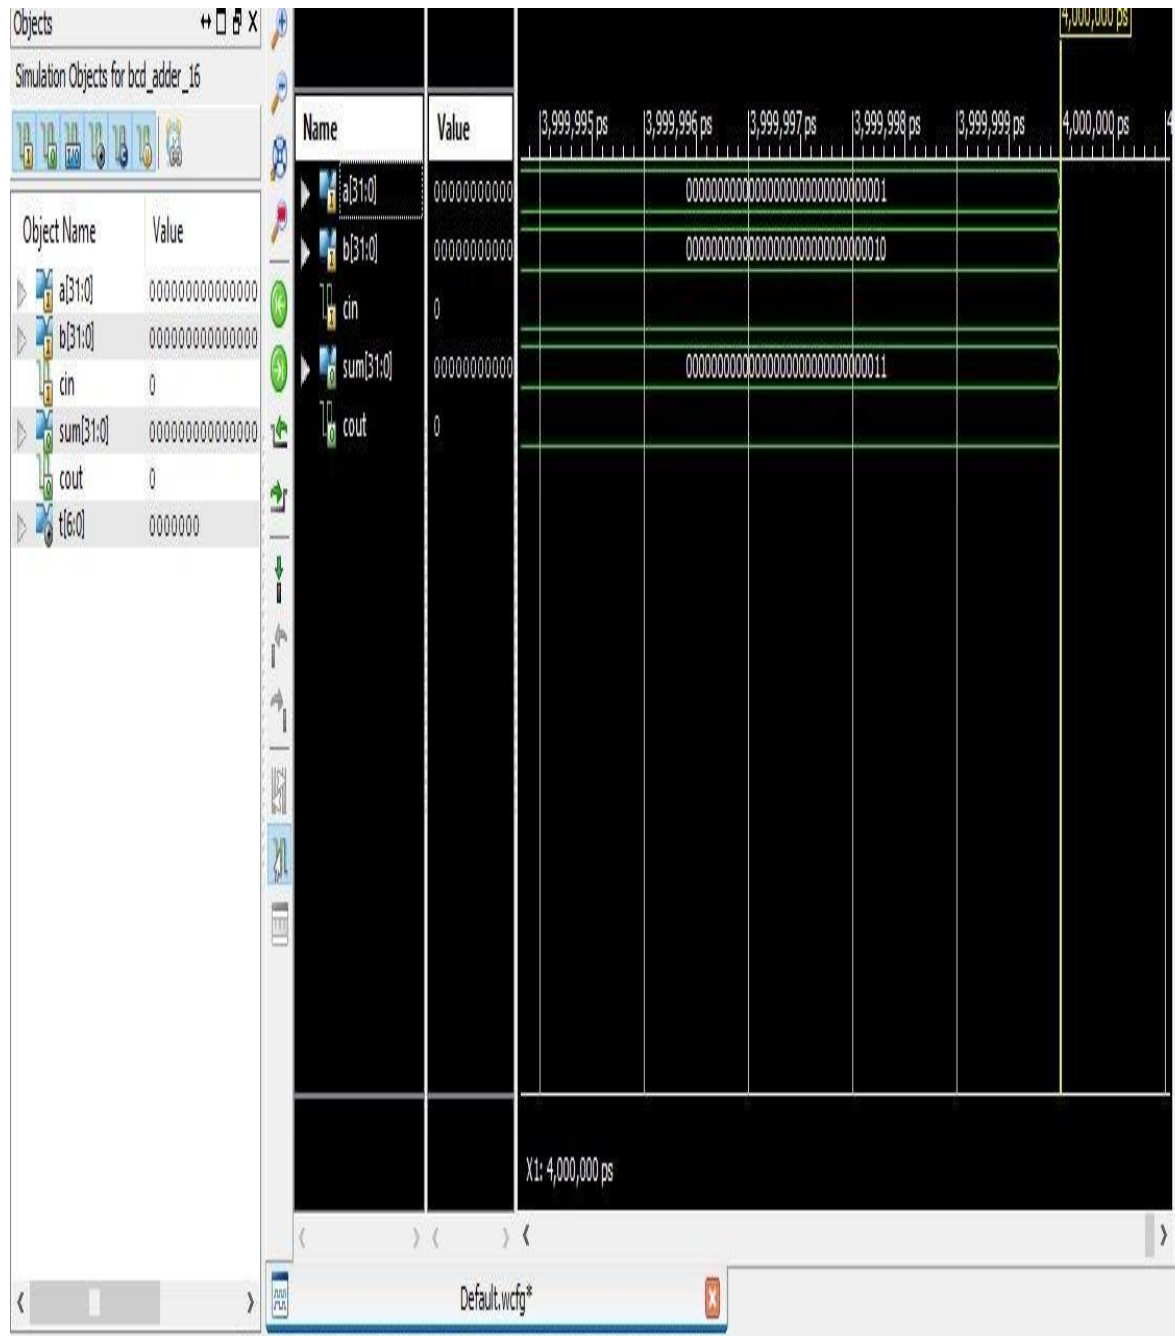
Objects

Simulation Objects for bcd_adder_16

| Object Name | Value |
|---|---|
| a[31:0] | 00000000000000 |
| b[31:0] | 00000000000000 |
| cin | 0 |
| sum[31:0] | 00000000000000 |
| cout | 0 |
| t[6:0] | 0000000 |

4,000,000 ps

| Name | Value |
|---|---|
| a[31:0] | 00000000000 |
| b[31:0] | 00000000000 |
| cin | 0 |
| sum[31:0] | 00000000000 |
| cout | 0 |

3,999,995 ps 3,999,996 ps 3,999,997 ps 3,999,998 ps 3,999,999 ps 4,000,000 ps

00000000000000000000000000000001

00000000000000000000000000000010

00000000000000000000000000000011

X1: 4,000,000 ps

Default.wcfg*